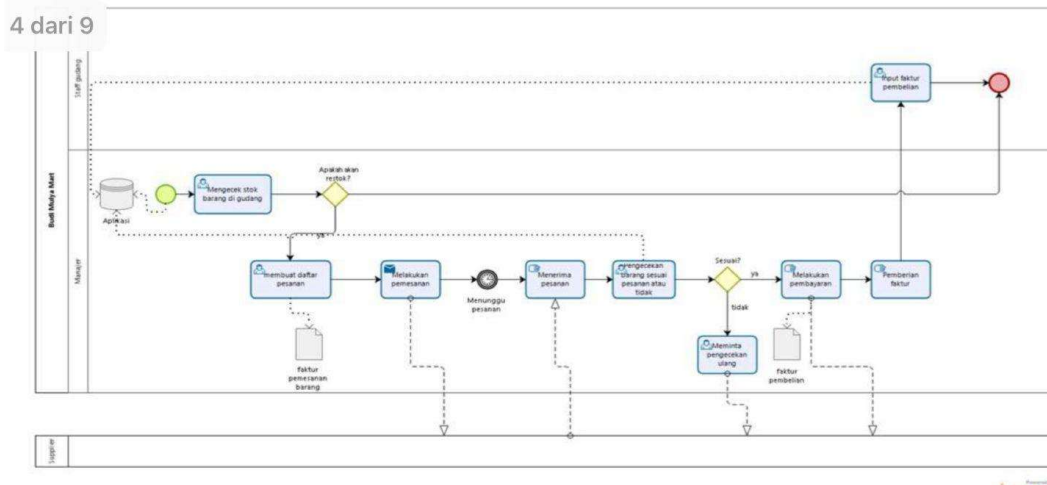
4 dari 9

Budi Mulya Mart

Staff gudang

Manajer

Supplier

Input faktur pembelian

Aplikasi

Mengecek stok barang di gudang

Apakah akan restok?

ya

Membuat daftar pesanan

faktur pemesanan barang

Melakukan pemesanan

Menunggu pesanan

Menerima pesanan

Pengecekan barang sesuai pesanan atau tidak

Sesuai?

ya

tidak

Meminta pengecekan ulang

Melakukan pembayaran

faktur pembelian

Pemberian faktur